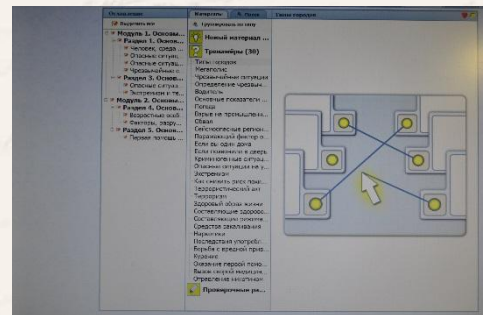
Оглавление
Выделить все
Модуль 1. Основ...
Раздел 1. Основ...
Человек, среда ...
Опасные ситуац...
Опасные ситуац...
Чрезвычайные с...
Раздел 3. Основ...
Опасные ситуац...
Экстремизм и те...
Модуль 2. Основ...
Раздел 4. Основ...
Возрастные осо...
Факторы, разру...
Раздел 5. Основ...
Первая помощь ...

Материалы
Поиск
Свои порядок
Группировка по типу
Новый материал ...
Тренажёры (36)
Типы походов
Наводнение
Чрезвычайные ситуации
Определение чрезвыч...
Водоёмы
Основные показатели ...
Погода
Взрыв на промышленн...
Обвал
Сейсмоопасные регион...
Поражающий фактор з...
Если вы один дома
Если позвонили в дверь
Криминогенные ситуа...
Опасные ситуации на у...
Экстремизм
Как снизить риск пора...
Террористический акт
Терроризм
Здоровый образ жизни
Составляющие здорово...
Составляющие здоровья
Средства закаливания
Наркотики
Последствия употребл...
Борьба с вредной прив...
Курение
Оказание первой помо...
Вызов скорой медицин...
Определение наличия ...
Проверочные ра...